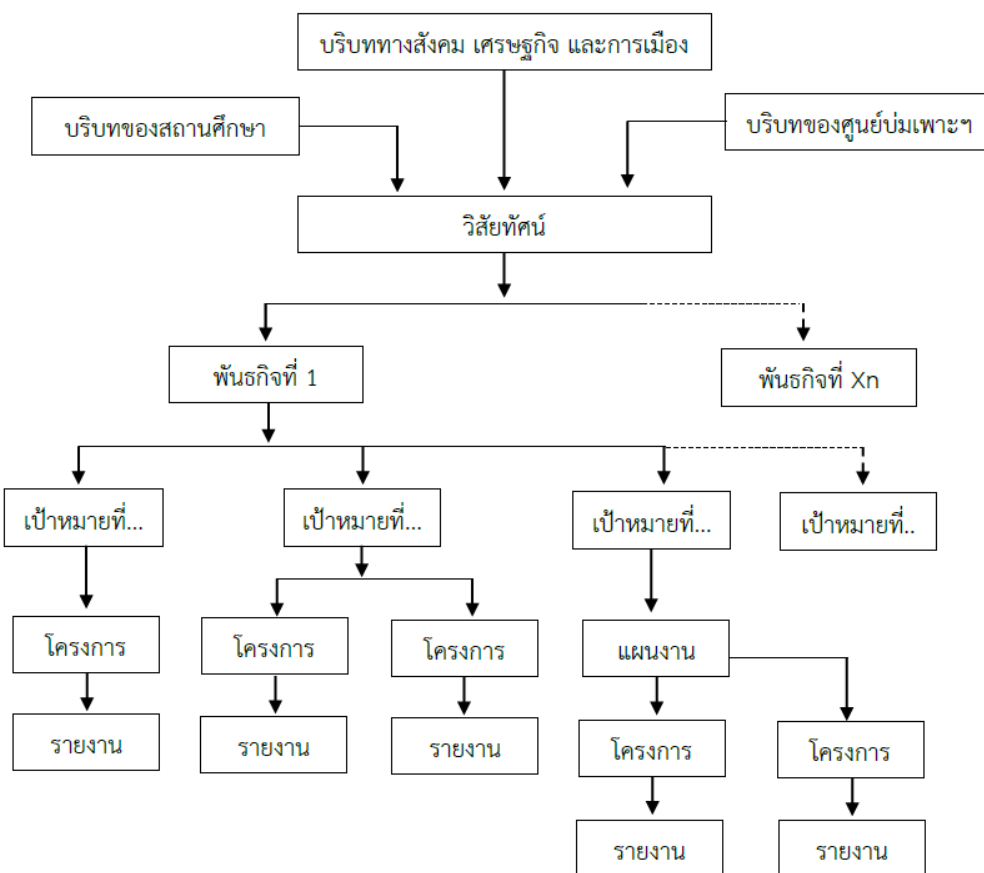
บริบททางสังคม เศรษฐกิจ และการเมือง

บริบทของสถานศึกษา

บริบทของศูนย์บ่มเพาะฯ

วิสัยทัศน์

พันธกิจที่ 1

พันธกิจที่ Xn

เป้าหมายที่...

เป้าหมายที่...

เป้าหมายที่...

เป้าหมายที่..

โครงการ

รายงาน

โครงการ

รายงาน

โครงการ

รายงาน

แผนงาน

โครงการ

รายงาน

โครงการ

รายงาน